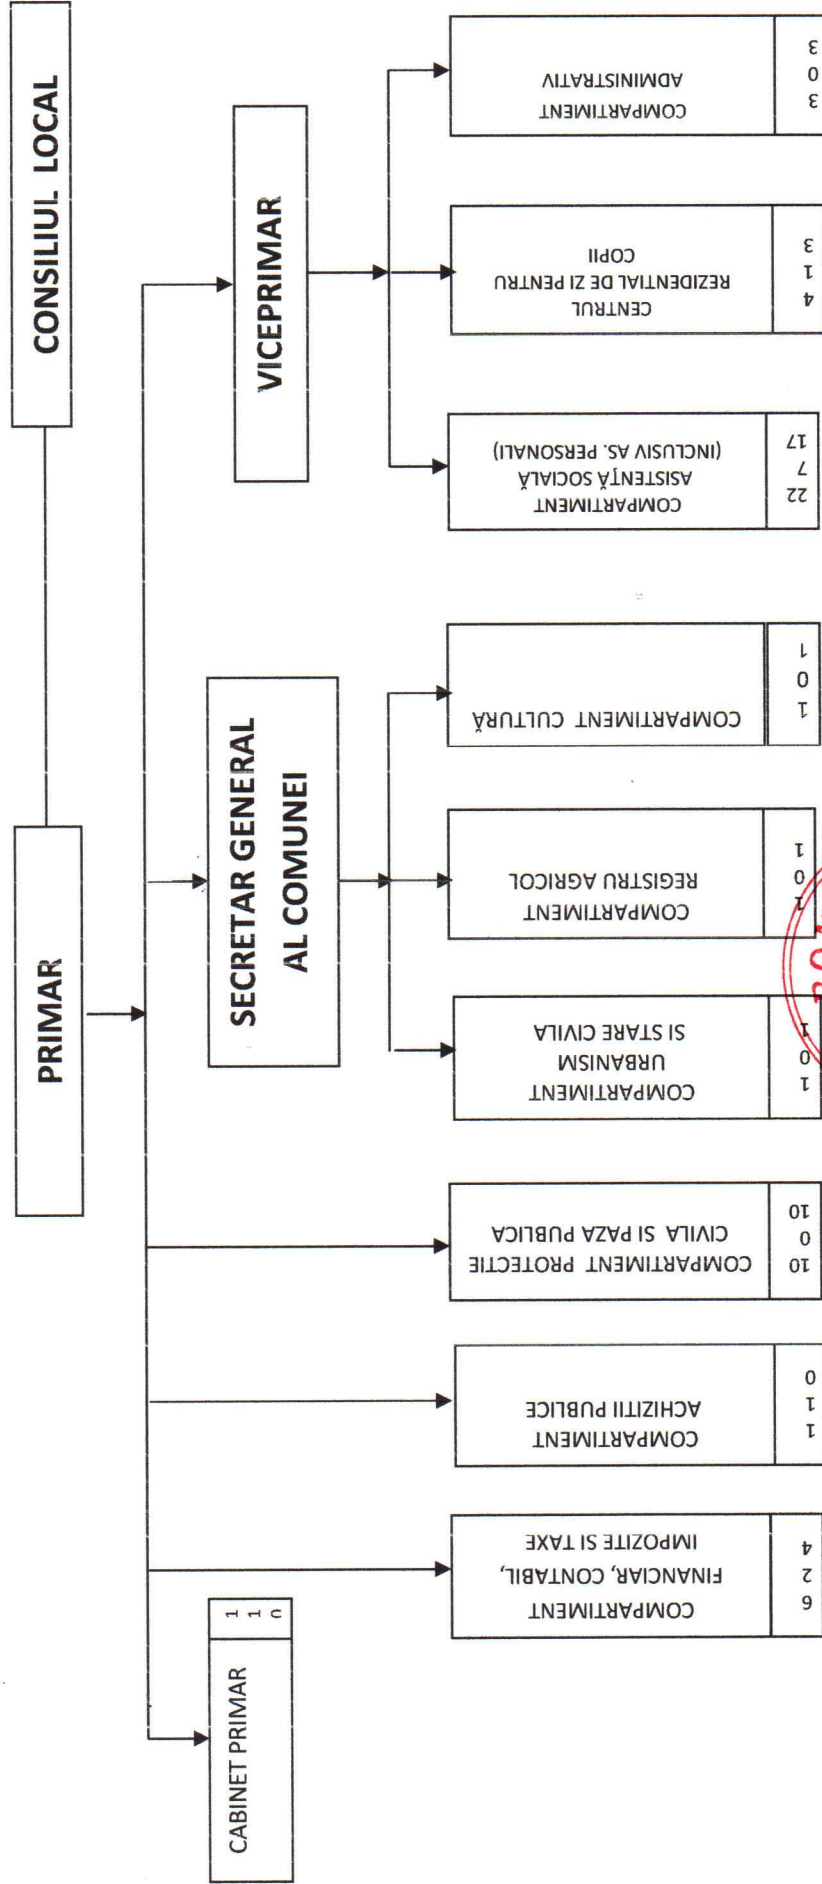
CONSILIUL LOCAL

PRIMAR

VICEPRIMAR

SECRETAR GENERAL AL COMUNEI

CABINET PRIMAR
1
1
0

COMPARTIMENT FINANCIAR, CONTABIL, IMPOZITE SI TAXE
6
2
4

COMPARTIMENT ACHIZITII PUBLICE
1
1
0

COMPARTIMENT PROTECTIE CIVILA SI PAZA PUBLICA
10
0
10

COMPARTIMENT URBANISM SI STARE CIVILA
1
0
1

COMPARTIMENT REGISTRU AGRICOL
1
0
1

COMPARTIMENT CULTURĂ
1
0
1

COMPARTIMENT ASISTENȚĂ SOCIALĂ (INCLUSIV AS. PERSONALI)
22
7
17

CENTRUL REZIDENTIAL DE ZI PENTRU COPII
4
1
3

COMPARTIMENT ADMINISTRATIV
3
0
3